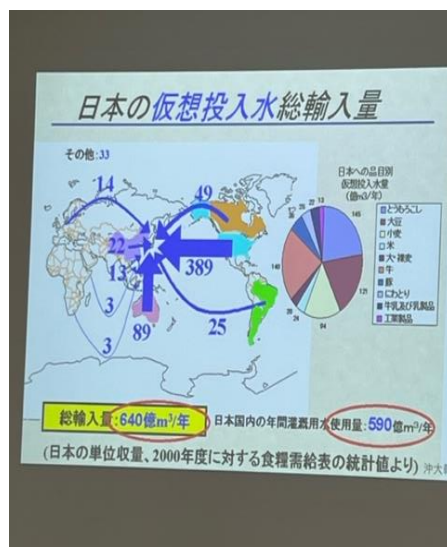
日本の仮想投入水総輸入量

その他：33

14

49

22

13

389

3

3

89

25

日本への品目別仮想投入水量（億m³/年）

とうもろこし
大豆
小麦
米
大・裸麦
牛
豚
にわとり
牛乳及び乳製品
工業製品

145
121
94

総輸入量：640億m³/年

日本国内の年間灌漑用水使用量：590億m³/年

（日本の単位収量、2000年度に対する食糧需給表の統計値より）沖大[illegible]